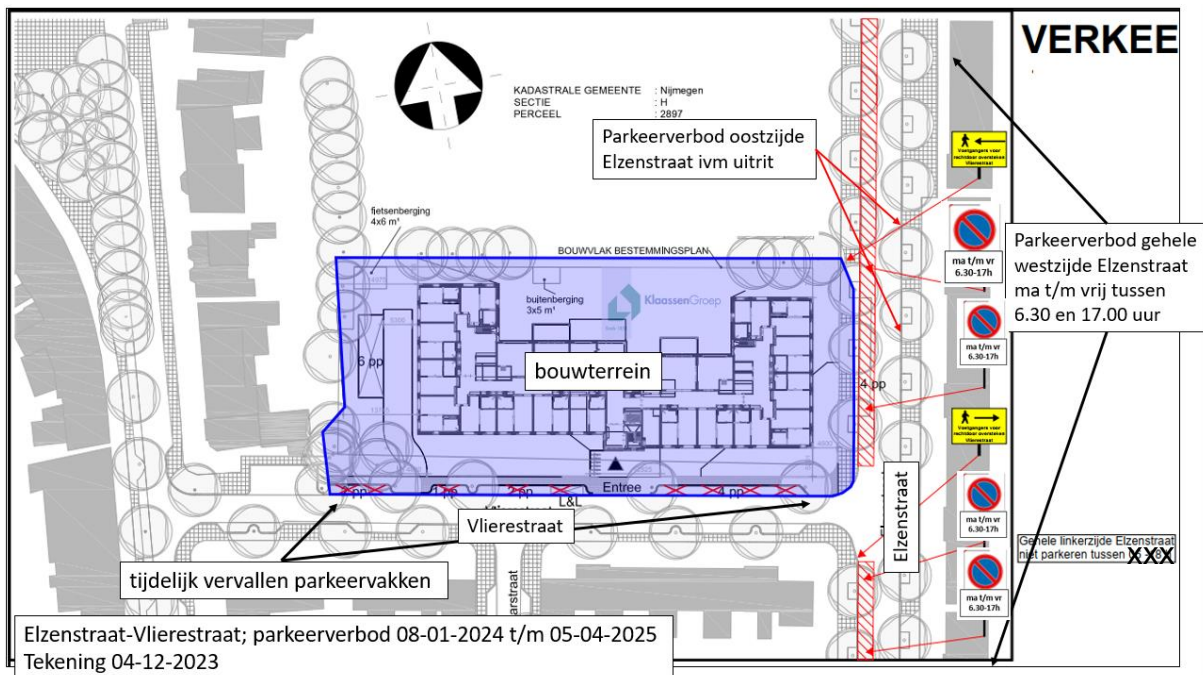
VERKEE

KADASTRALE GEMEENTE : Nijmegen
SECTIE : H
PERCEEL : 2897

Parkeerverbod oostzijde Elzenstraat ivm uitrit

Voetgangers voor rechtdoor oversteken Vlierestraat

Parkeerverbod gehele westzijde Elzenstraat ma t/m vrij tussen 6.30 en 17.00 uur

ma t/m vr 6.30-17h

ma t/m vr 6.30-17h

fietsenberging 4x6 m²

BOUWVLAK BESTEMMINGSPLAN

buitenberging 3x5 m²

KlaassenGroep

6 pp

bouwterrein

4 pp

Voetgangers voor rechtdoor oversteken Vlierestraat

1 pp

2 pp

L&L

Entree

4 pp

Elzenstraat

ma t/m vr 6.30-17h

Vlierestraat

Gehele linkerzijde Elzenstraat niet parkeren tussen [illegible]

XXX

ma t/m vr 6.30-17h

tijdelijk vervallen parkeervakken

Elzenstraat-Vlierestraat; parkeerverbod 08-01-2024 t/m 05-04-2025
Tekening 04-12-2023